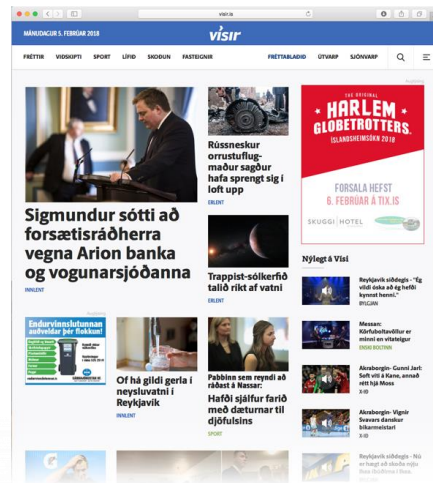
visir.is

MÁNUDAGUR 5. FEBRÚAR 2018

vísir

FRÉTTIR VIÐSKIPTI SPORT LÍFIÐ SKOÐUN FASTEIGNIR

FRÉTTABLAÐIÐ ÚTVARP SJÓNVARP

Sigmundur sótti að forsætisráðherra vegna Arion banka og vogunarsjóðanna

INNLENT

Rússneskur orrustuflugmaður sagður hafa sprengt sig í loft upp

ERLENT

Trappist-sólkerfið talið ríkt af vatni

ERLENT

THE ORIGINAL HARLEM GLOBETROTTERS ÍSLANDSHEIMSÓKN 2018

FORSALA HEFST 6. FEBRÚAR Á TIX.IS

SKUGGI HOTEL

Nýlegt á Vísi

Reykjavík síðdegis - "Ég vildi óska að ég hefði kynnst henni."

BYLGJAN

Messan: Körfuboltavöllur er minni en vítateigur

ENSKI BOLTINN

Akraborgin- Gunni Jarl: Soft viti á Kane, annað rétt hjá Moss

X-IÐ

Akraborgin- Vignir Svavars dansar bikarmeistari

X-IÐ

Reykjavík síðdegis - Nú er hægt að skoða nýju

Endurvinnslutunnan auðveldar þér flokkun!

Of há gildi gerla í neysluvatni í Reykjavík

INNLENT

Pabbinn sem reyndi að ráðast á Nassar: Hafði sjálfur farið með dæturnar til djöfulsins

SPORT